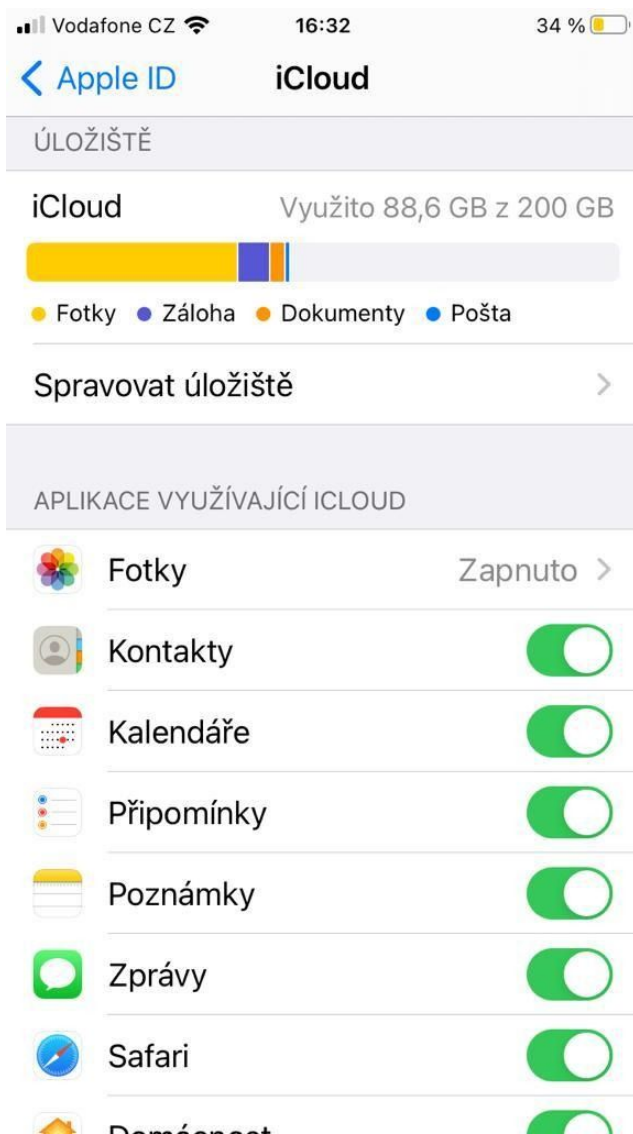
Vodafone CZ 16:32 34 %

< Apple ID iCloud

ÚLOŽIŠTĚ

iCloud Využito 88,6 GB z 200 GB

Fotky Záloha Dokumenty Pošta

Spravovat úložiště >

APLIKACE VYUŽÍVAJÍCÍ ICLOUD

Fotky Zapnuto >

Kontakty

Kalendáře

Připomínky

Poznámky

Zprávy

Safari

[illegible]